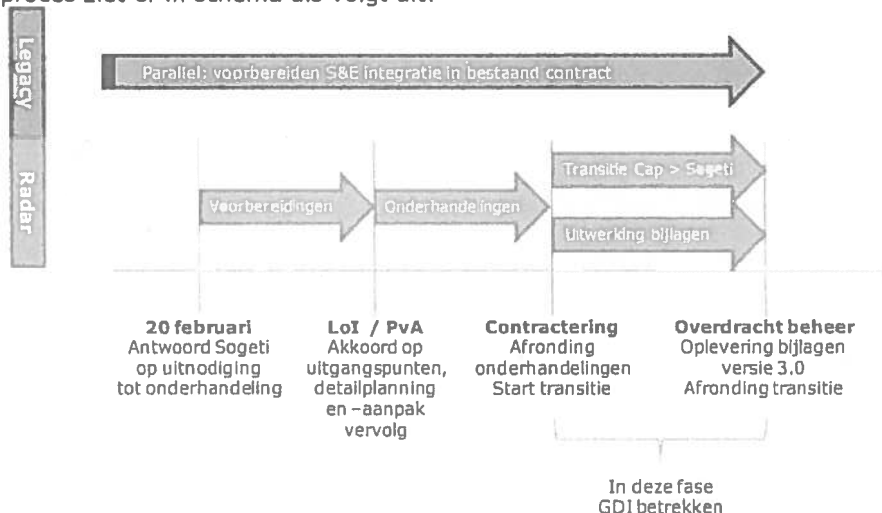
proces ziet er in schema als volgt uit:

Legacy

Paraliel: voorbereiden S&E integratie in bestaand contract

Radar

Voorbereidingen

Onderhandelingen

Transitie Cap > Sogeti

Uitwerking bijlagen

**20 februari**
Antwoord Sogeti op uitnodiging tot onderhandeling

**LoI / PvA**
Akkoord op uitgangspunten, detailplanning en –aanpak vervolg

**Contractering**
Afronding onderhandelingen
Start transitie

**Overdracht beheer**
Oplevering bijlagen versie 3.0
Afronding transitie

In deze fase GDI betrekken